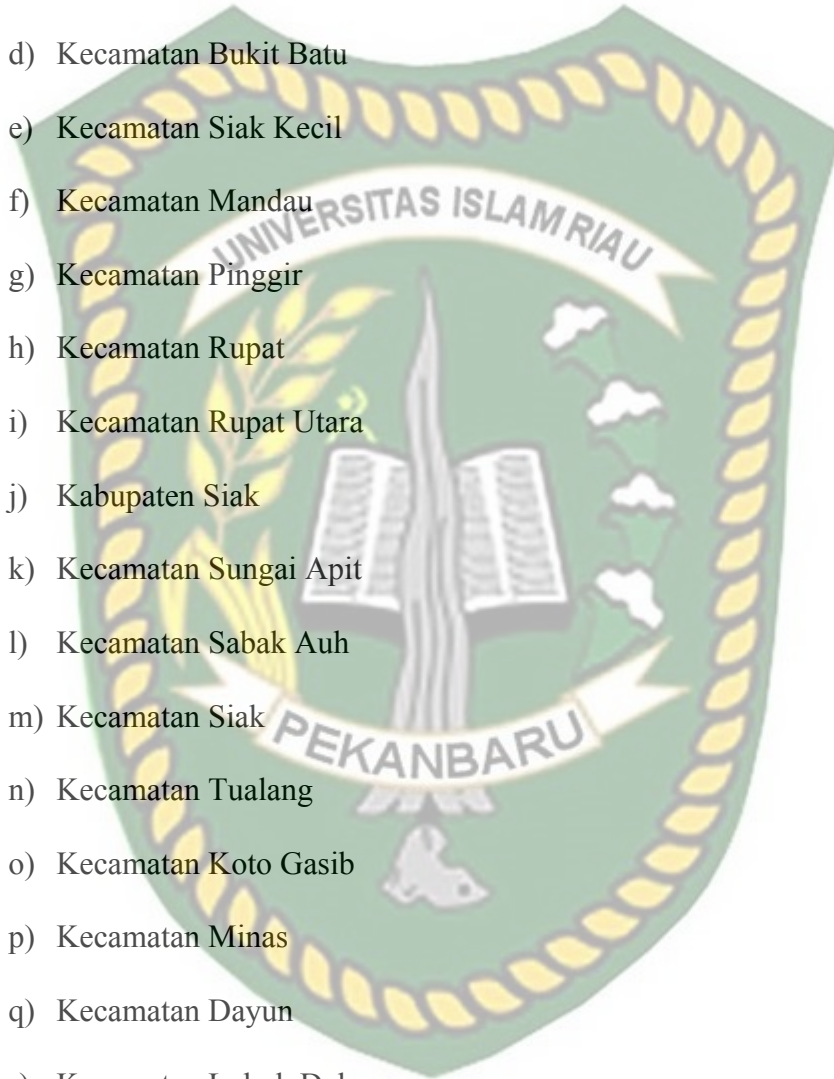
d) Kecamatan Bukit Batu

e) Kecamatan Siak Kecil

f) Kecamatan Mandau

g) Kecamatan Pinggir

h) Kecamatan Rupat

i) Kecamatan Rupat Utara

j) Kabupaten Siak

k) Kecamatan Sungai Apit

l) Kecamatan Sabak Auh

m) Kecamatan Siak

n) Kecamatan Tualang

o) Kecamatan Koto Gasib

p) Kecamatan Minas

q) Kecamatan Dayun

UNIVERSITAS ISLAM RIAU

PEKANBARU

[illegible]